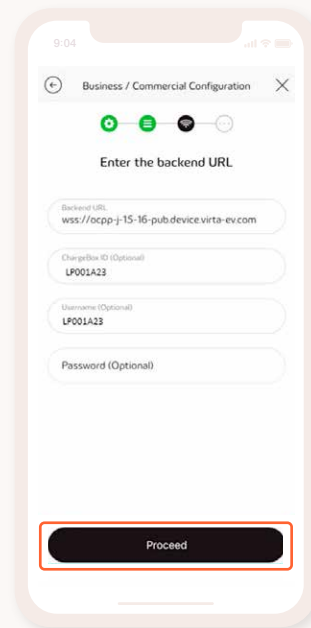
9:04

Business / Commercial Configuration

Enter the backend URL

Backend URL
wss://ocpp-j-15-16-pub.device.virta-ev.com

ChargeBox ID (Optional)
LP001A23

Username (Optional)
LP001A23

Password (Optional)

Proceed